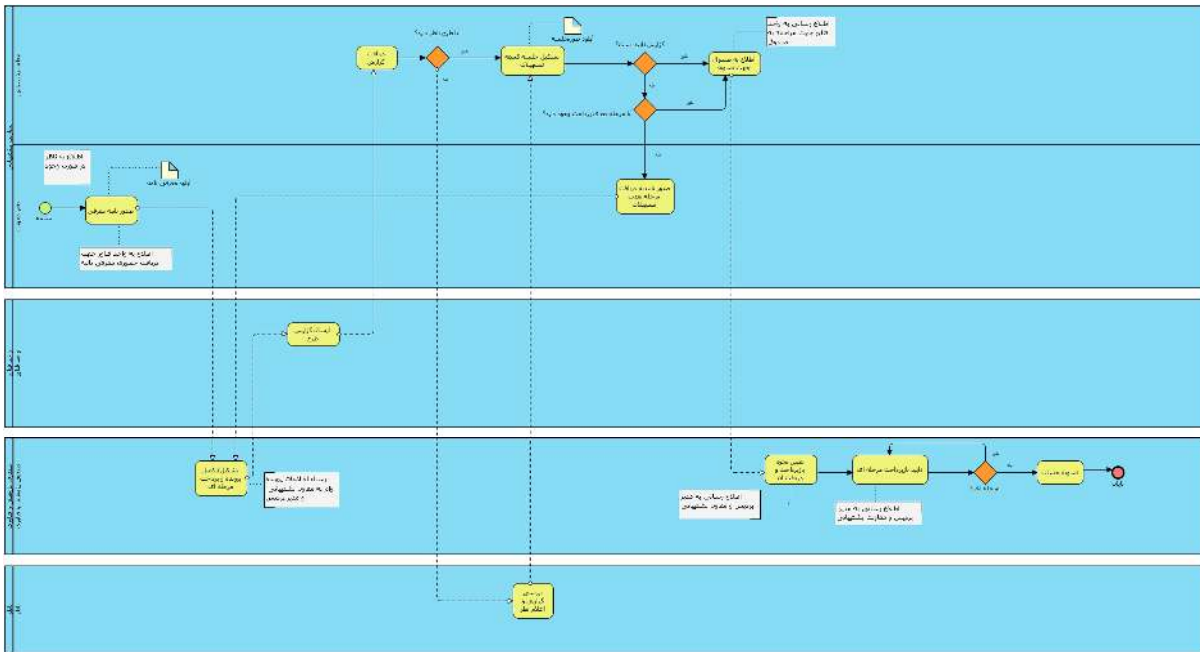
صدور نامه معرفی

اطلاع به واحد فناور جهت دریافت حضوری معرفی نامه

نامه معرفی نامه

ارسال گزارش

تشکیل جلسه کمیته تصمیمات

اطلاع به متقاضی

صدور نامه مرحله بعدی تصمیمات

ارسال گزارش طرح

شروع

پایان

اعلام نظر